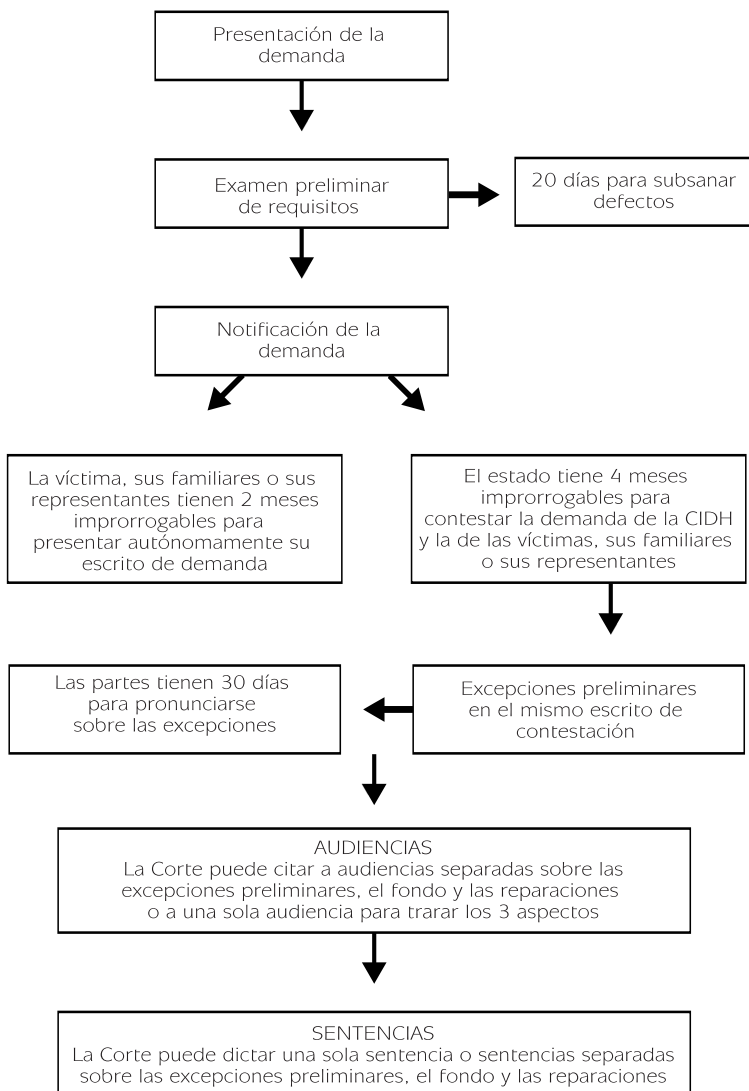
Presentación de la demanda

Examen preliminar de requisitos

20 días para subsanar defectos

Notificación de la demanda

La víctima, sus familiares o sus representantes tienen 2 meses improrrogables para presentar autónomamente su escrito de demanda

El estado tiene 4 meses improrrogables para contestar la demanda de la CIDH y la de las víctimas, sus familiares o sus representantes

Las partes tienen 30 días para pronunciarse sobre las excepciones

Excepciones preliminares en el mismo escrito de contestación

AUDIENCIAS
La Corte puede citar a audiencias separadas sobre las excepciones preliminares, el fondo y las reparaciones o a una sola audiencia para trarar los 3 aspectos

SENTENCIAS
La Corte puede dictar una sola sentencia o sentencias separadas sobre las excepciones preliminares, el fondo y las reparaciones